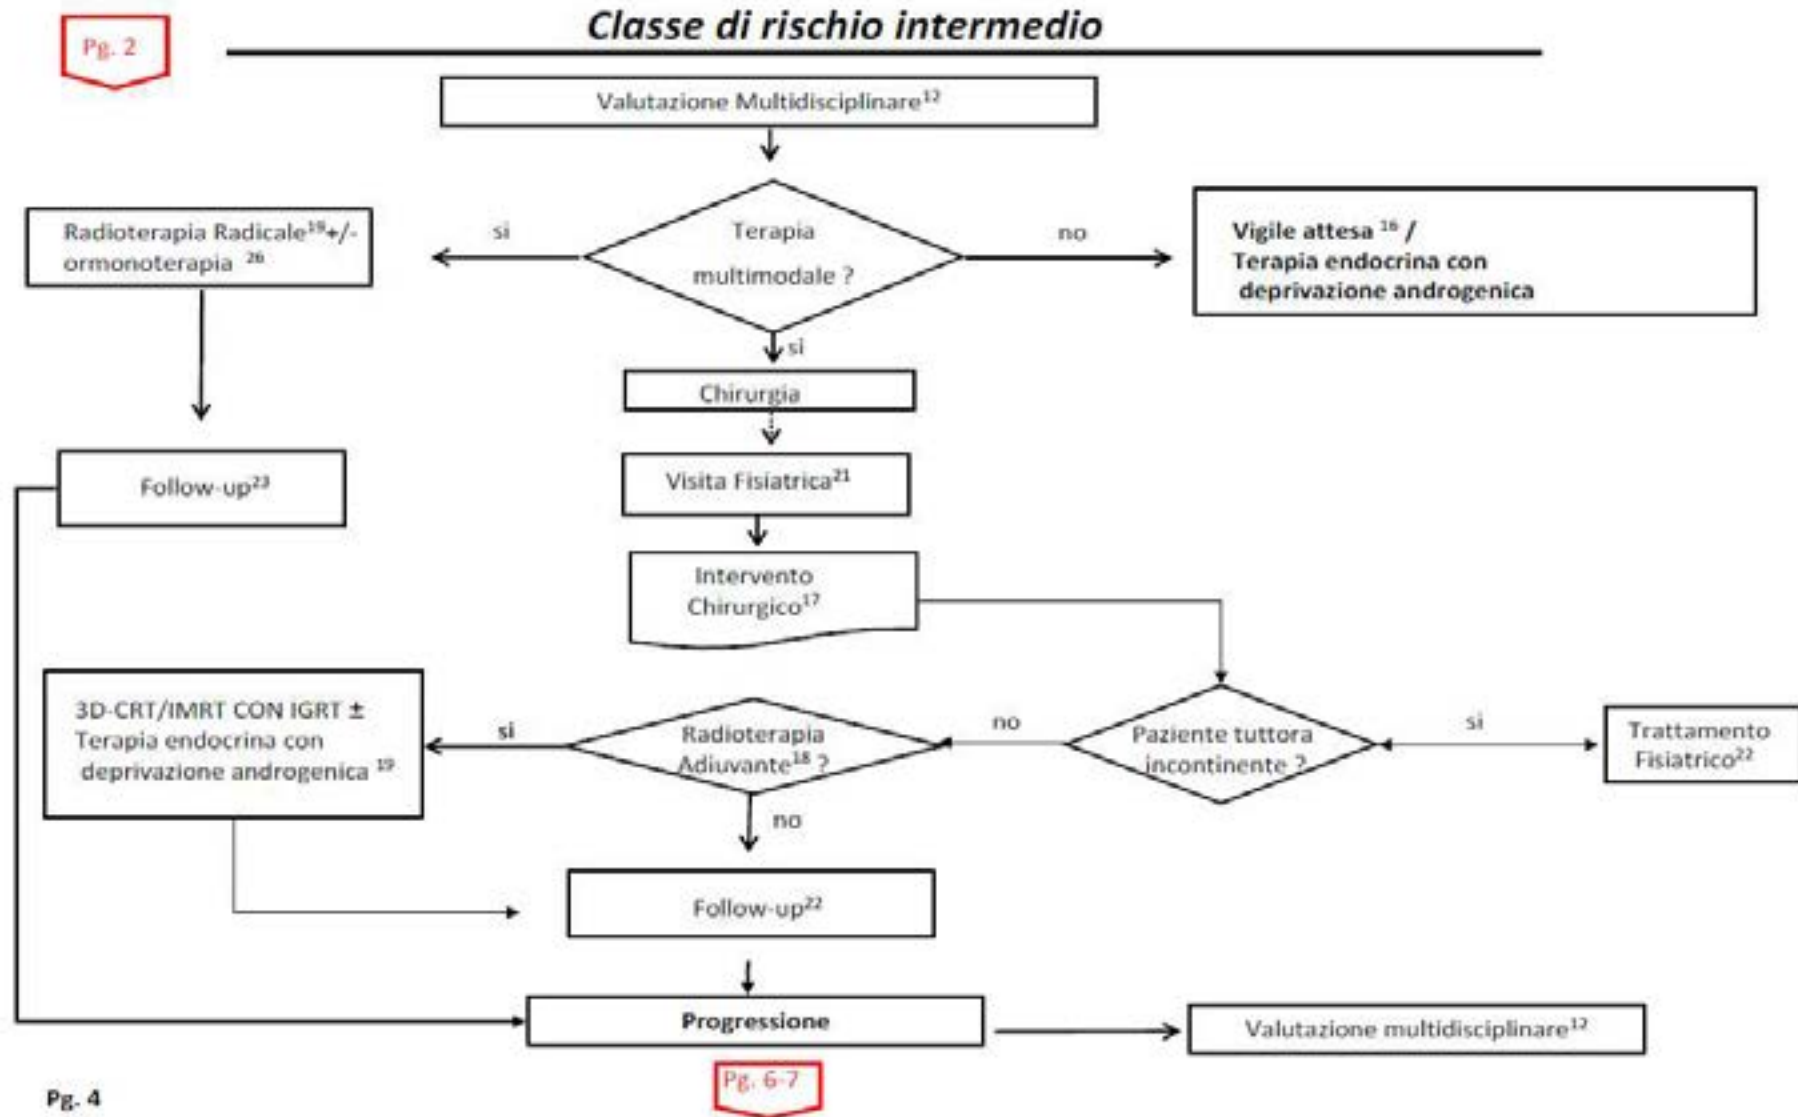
Pg. 2

Classe di rischio intermedio

Valutazione Multidisciplinare$^{12}$

Terapia multimodale ?

si

no

Radioterapia Radicale$^{19}$+/- ormonoterapia $^{26}$

Vigile attesa $^{16}$ / Terapia endocrina con deprivazione androgenica

si

Chirurgia

Follow-up$^{23}$

Visita Fisiatrica$^{21}$

Intervento Chirurgico$^{17}$

3D-CRT/IMRT CON IGRT ± Terapia endocrina con deprivazione androgenica $^{19}$

si

Radioterapia Adiuvante$^{18}$ ?

no

Paziente tuttora incontinente ?

si

Trattamento Fisiatrico$^{22}$

no

Follow-up$^{22}$

Progressione

Valutazione multidisciplinare$^{12}$

Pg. 6-7

Pg. 4